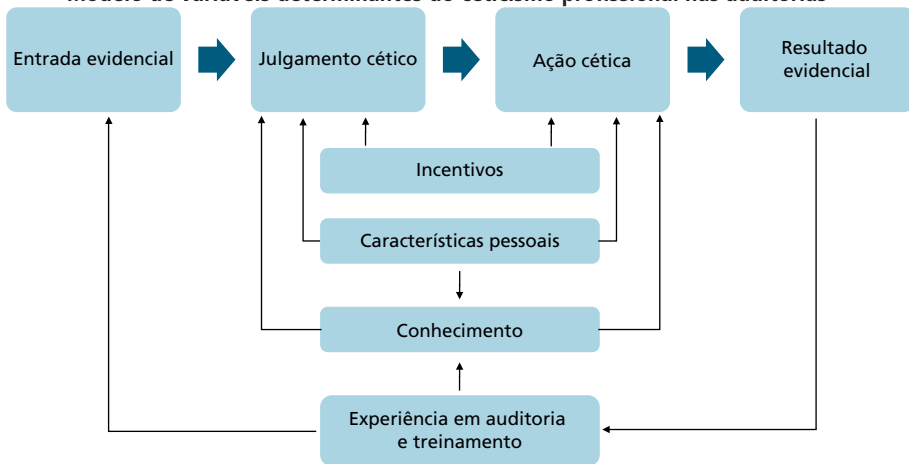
Modelo de variáveis determinantes do ceticismo profissional nas auditorias

Entrada evidencial

Julgamento cético

Ação cética

Resultado evidencial

Incentivos

Características pessoais

Conhecimento

Experiência em auditoria e treinamento